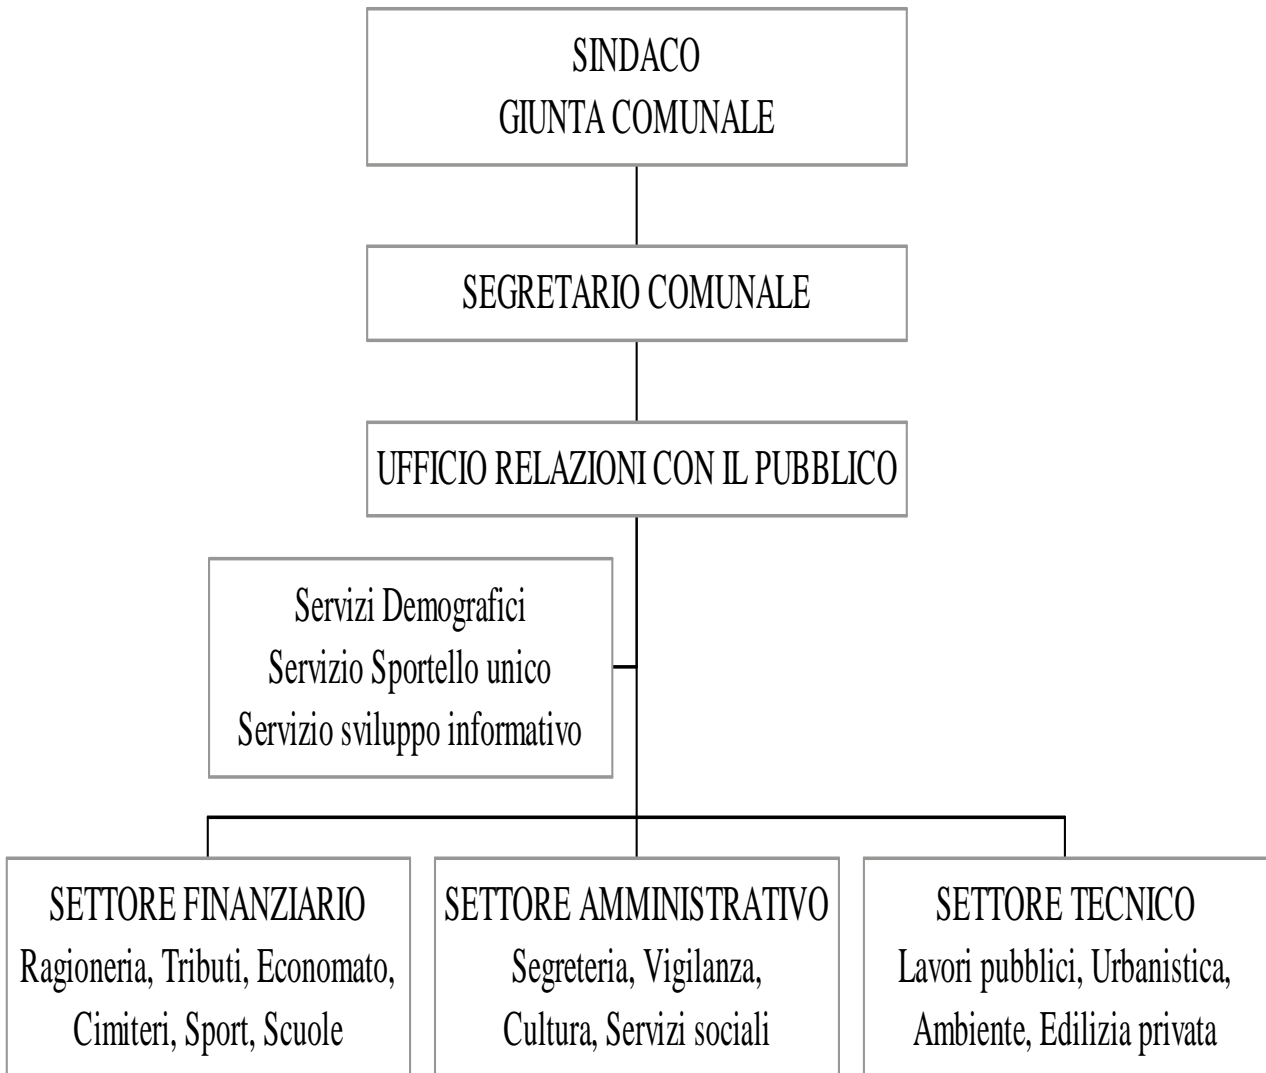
SINDACO
GIUNTA COMUNALE

SEGRETARIO COMUNALE

UFFICIO RELAZIONI CON IL PUBBLICO

Servizi Demografici
Servizio Sportello unico
Servizio sviluppo informativo

SETTORE FINANZIARIO
Ragioneria, Tributi, Economato, Cimiteri, Sport, Scuole

SETTORE AMMINISTRATIVO
Segreteria, Vigilanza, Cultura, Servizi sociali

SETTORE TECNICO
Lavori pubblici, Urbanistica, Ambiente, Edilizia privata